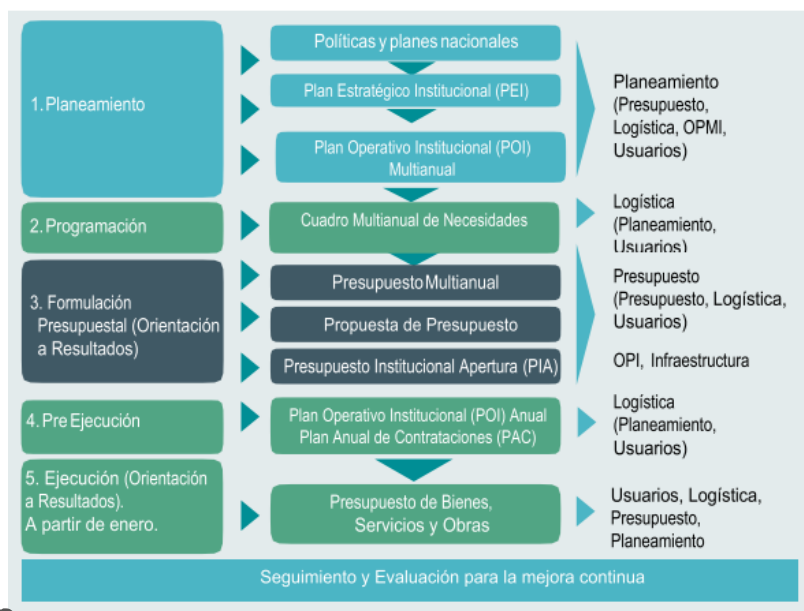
1. Planeamiento

Políticas y planes nacionales

Plan Estratégico Institucional (PEI)

Plan Operativo Institucional (POI) Multianual

Planeamiento (Presupuesto, Logística, OPMI, Usuarios)

2. Programación

Cuadro Multianual de Necesidades

Logística (Planeamiento, Usuarios)

3. Formulación Presupuestal (Orientación a Resultados)

Presupuesto Multianual

Propuesta de Presupuesto

Presupuesto Institucional Apertura (PIA)

Presupuesto (Presupuesto, Logística, Usuarios)

OPI, Infraestructura

4. Pre Ejecución

Plan Operativo Institucional (POI) Anual
Plan Anual de Contrataciones (PAC)

Logística (Planeamiento, Usuarios)

5. Ejecución (Orientación a Resultados). A partir de enero.

Presupuesto de Bienes, Servicios y Obras

Usuarios, Logística, Presupuesto, Planeamiento

Seguimiento y Evaluación para la mejora continua